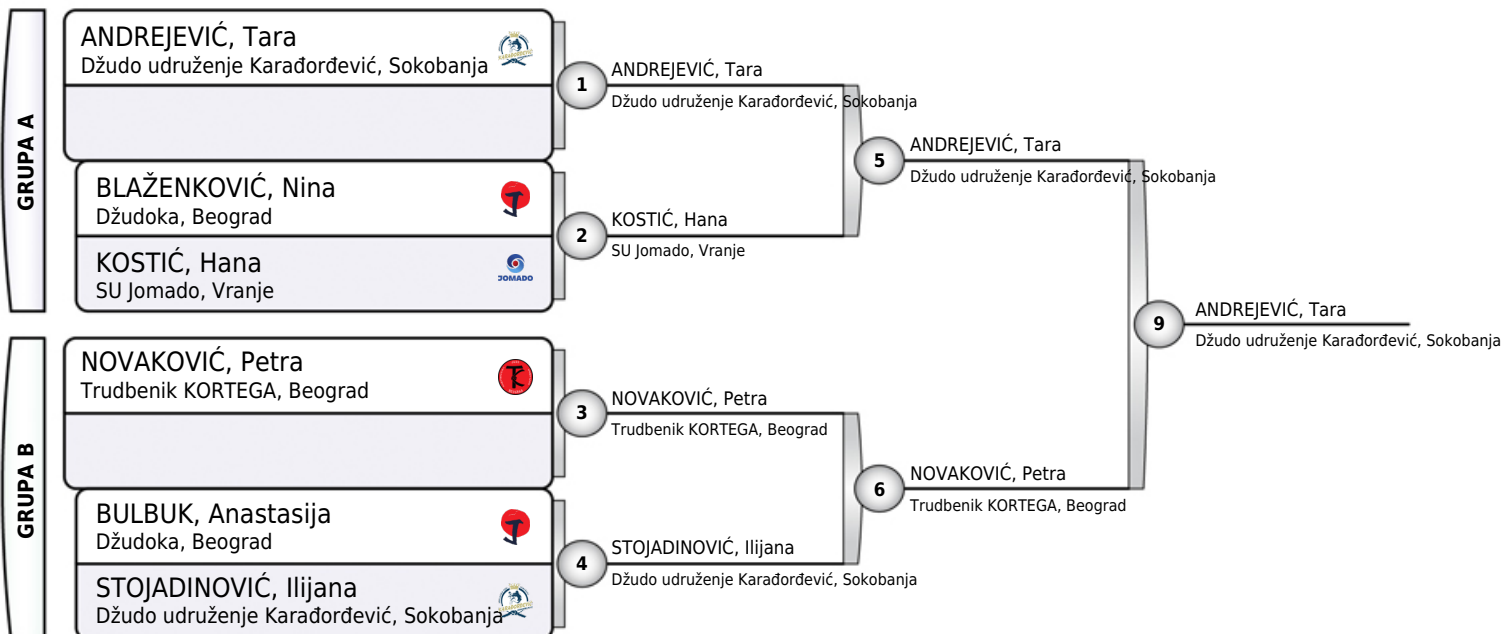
GRUPA A

ANDREJEVIĆ, Tara
Džudo udruženje Karađorđević, Sokobanja

BLAŽENKOVIĆ, Nina
Džudoka, Beograd

KOSTIĆ, Hana
SU Jomado, Vranje

JOMADO

GRUPA B

NOVAKOVIĆ, Petra
Trudbenik KORTEGA, Beograd

BULBUK, Anastasija
Džudoka, Beograd

STOJADINOVIĆ, Ilijana
Džudo udruženje Karađorđević, Sokobanja

1
ANDREJEVIĆ, Tara
Džudo udruženje Karađorđević, Sokobanja

2
KOSTIĆ, Hana
SU Jomado, Vranje

3
NOVAKOVIĆ, Petra
Trudbenik KORTEGA, Beograd

4
STOJADINOVIĆ, Ilijana
Džudo udruženje Karađorđević, Sokobanja

5
ANDREJEVIĆ, Tara
Džudo udruženje Karađorđević, Sokobanja

6
NOVAKOVIĆ, Petra
Trudbenik KORTEGA, Beograd

9
ANDREJEVIĆ, Tara
Džudo udruženje Karađorđević, Sokobanja